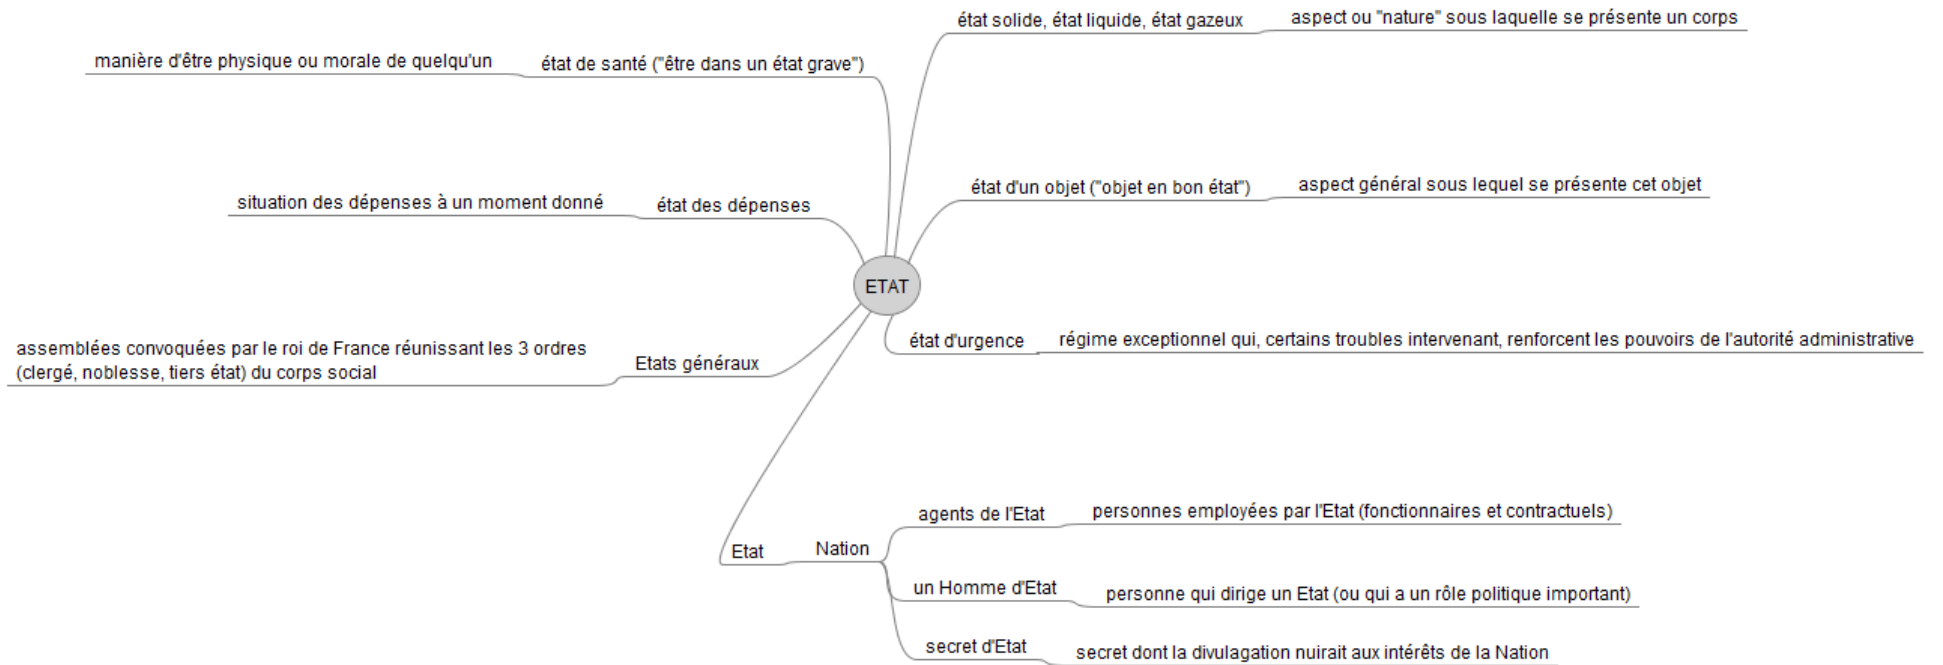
ETAT

état de santé ("être dans un état grave")
manière d'être physique ou morale de quelqu'un

état des dépenses
situation des dépenses à un moment donné

Etats généraux
assemblées convoquées par le roi de France réunissant les 3 ordres (clergé, noblesse, tiers état) du corps social

Etat
Nation
agents de l'Etat
personnes employées par l'Etat (fonctionnaires et contractuels)
un Homme d'Etat
personne qui dirige un Etat (ou qui a un rôle politique important)
secret d'Etat
secret dont la divulagation nuirait aux intérêts de la Nation

état solide, état liquide, état gazeux
aspect ou "nature" sous laquelle se présente un corps

état d'un objet ("objet en bon état")
aspect général sous lequel se présente cet objet

état d'urgence
régime exceptionnel qui, certains troubles intervenant, renforcent les pouvoirs de l'autorité administrative